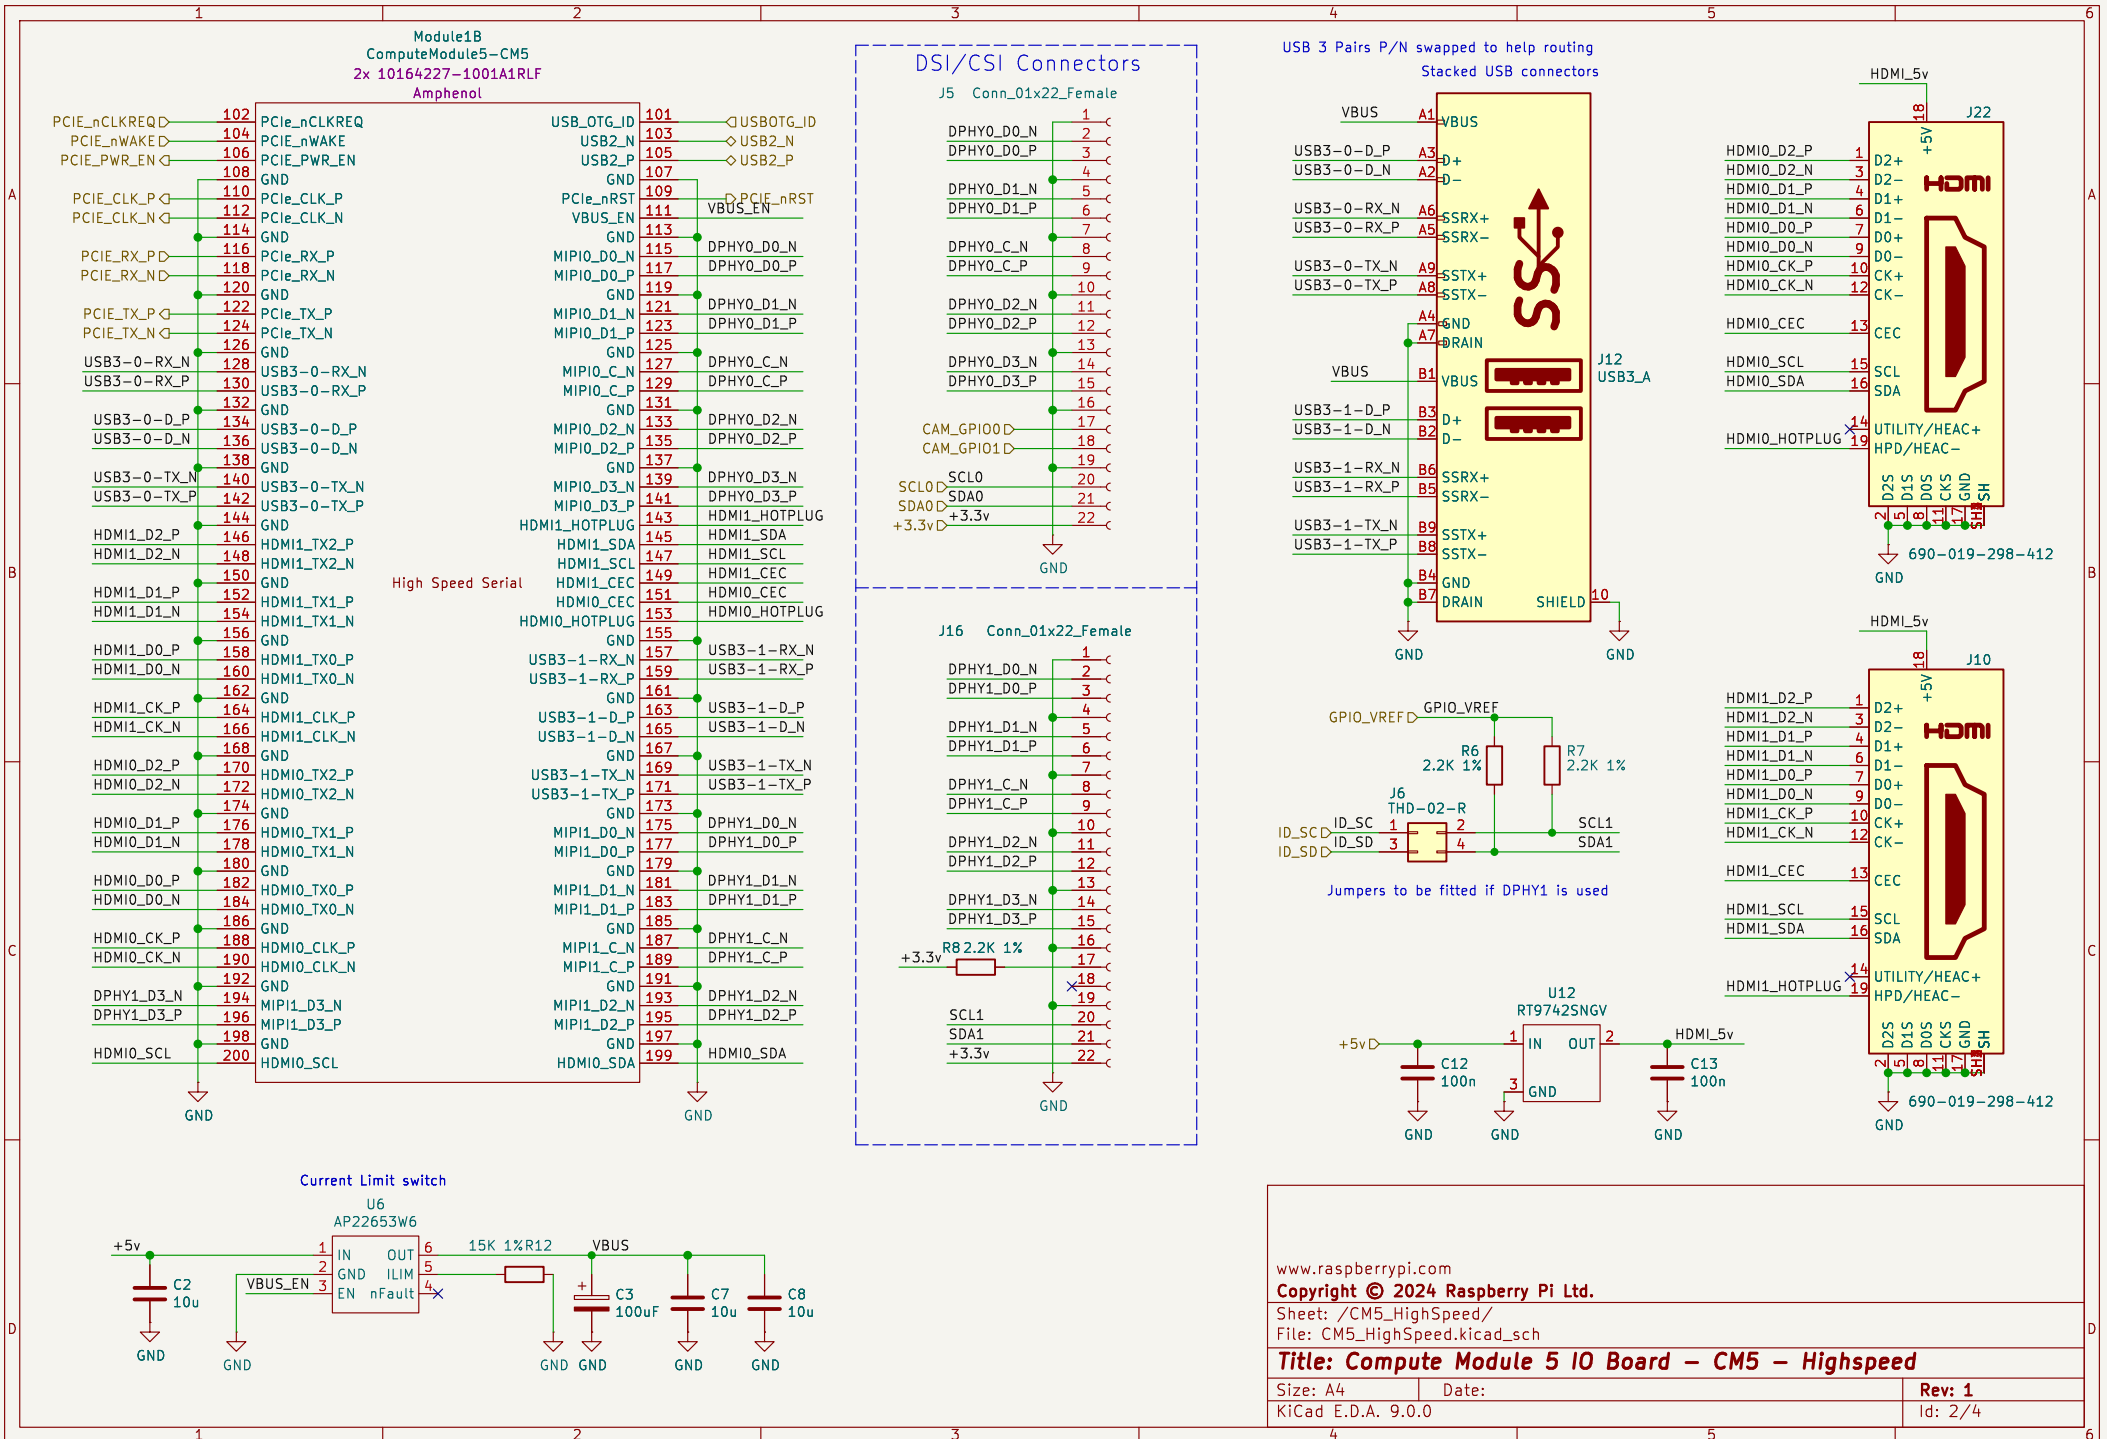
1 2 3 4 5 6

Module1B
ComputeModule5-CM5
2x 10164227-1001A1RLF
Amphenol

PCIE_nCLKREQ 102 PCIe_nCLKREQ
PCIE_nWAKE 104 PCIe_nWAKE
PCIE_PWR_EN 106 PCIe_PWR_EN
108 GND
PCIE_CLK_P 110 PCIe_CLK_P
PCIE_CLK_N 112 PCIe_CLK_N
114 GND
PCIE_RX_P 116 PCIe_RX_P
PCIE_RX_N 118 PCIe_RX_N
120 GND
PCIE_TX_P 122 PCIe_TX_P
PCIE_TX_N 124 PCIe_TX_N
126 GND
USB3-0-RX_N 128 USB3-0-RX_N
USB3-0-RX_P 130 USB3-0-RX_P
132 GND
USB3-0-D_P 134 USB3-0-D_P
USB3-0-D_N 136 USB3-0-D_N
138 GND
USB3-0-TX_N 140 USB3-0-TX_N
USB3-0-TX_P 142 USB3-0-TX_P
144 GND
HDMI1_D2_P 146 HDMI1_TX2_P
HDMI1_D2_N 148 HDMI1_TX2_N
150 GND
HDMI1_D1_P 152 HDMI1_TX1_P
HDMI1_D1_N 154 HDMI1_TX1_N
156 GND
HDMI1_D0_P 158 HDMI1_TX0_P
HDMI1_D0_N 160 HDMI1_TX0_N
162 GND
HDMI1_CK_P 164 HDMI1_CLK_P
HDMI1_CK_N 166 HDMI1_CLK_N
168 GND
HDMI0_D2_P 170 HDMI0_TX2_P
HDMI0_D2_N 172 HDMI0_TX2_N
174 GND
HDMI0_D1_P 176 HDMI0_TX1_P
HDMI0_D1_N 178 HDMI0_TX1_N
180 GND
HDMI0_D0_P 182 HDMI0_TX0_P
HDMI0_D0_N 184 HDMI0_TX0_N
186 GND
HDMI0_CK_P 188 HDMI0_CLK_P
HDMI0_CK_N 190 HDMI0_CLK_N
192 GND
DPHY1_D3_N 194 MIPI1_D3_N
DPHY1_D3_P 196 MIPI1_D3_P
198 GND
HDMI0_SCL 200 HDMI0_SCL
GND

High Speed Serial

USB_OTG_ID 101 USBOTG_ID
USB2_N 103 USB2_N
USB2_P 105 USB2_P
GND 107
PCIe_nRST 109 PCIE_nRST
VBUS_EN 111 VBUS_EN
GND 113
MIPI0_D0_N 115 DPHY0_D0_N
MIPI0_D0_P 117 DPHY0_D0_P
GND 119
MIPI0_D1_N 121 DPHY0_D1_N
MIPI0_D1_P 123 DPHY0_D1_P
GND 125
MIPI0_C_N 127 DPHY0_C_N
MIPI0_C_P 129 DPHY0_C_P
GND 131
MIPI0_D2_N 133 DPHY0_D2_N
MIPI0_D2_P 135 DPHY0_D2_P
GND 137
MIPI0_D3_N 139 DPHY0_D3_N
MIPI0_D3_P 141 DPHY0_D3_P
HDMI1_HOTPLUG 143 HDMI1_HOTPLUG
HDMI1_SDA 145 HDMI1_SDA
HDMI1_SCL 147 HDMI1_SCL
HDMI1_CEC 149 HDMI1_CEC
HDMI0_CEC 151 HDMI0_CEC
HDMI0_HOTPLUG 153 HDMI0_HOTPLUG
GND 155
USB3-1-RX_N 157 USB3-1-RX_N
USB3-1-RX_P 159 USB3-1-RX_P
GND 161
USB3-1-D_P 163 USB3-1-D_P
USB3-1-D_N 165 USB3-1-D_N
GND 167
USB3-1-TX_N 169 USB3-1-TX_N
USB3-1-TX_P 171 USB3-1-TX_P
GND 173
MIPI1_D0_N 175 DPHY1_D0_N
MIPI1_D0_P 177 DPHY1_D0_P
GND 179
MIPI1_D1_N 181 DPHY1_D1_N
MIPI1_D1_P 183 DPHY1_D1_P
GND 185
MIPI1_C_N 187 DPHY1_C_N
MIPI1_C_P 189 DPHY1_C_P
GND 191
MIPI1_D2_N 193 DPHY1_D2_N
MIPI1_D2_P 195 DPHY1_D2_P
GND 197
HDMI0_SDA 199 HDMI0_SDA
GND

DSI/CSI Connectors
J5 Conn_01x22_Female
DPHY0_D0_N 1 2
DPHY0_D0_P 3 4
DPHY0_D1_N 5
DPHY0_D1_P 6 7
DPHY0_C_N 8
DPHY0_C_P 9 10
DPHY0_D2_N 11
DPHY0_D2_P 12 13
DPHY0_D3_N 14
DPHY0_D3_P 15 16
CAM_GPIO0 17
CAM_GPIO1 18 19
SCL0 SCL0 20
SDA0 SDA0 21
+3.3v +3.3v 22
GND

J16 Conn_01x22_Female
DPHY1_D0_N 1 2
DPHY1_D0_P 3 4
DPHY1_D1_N 5
DPHY1_D1_P 6 7
DPHY1_C_N 8
DPHY1_C_P 9 10
DPHY1_D2_N 11
DPHY1_D2_P 12 13
DPHY1_D3_N 14
DPHY1_D3_P 15 16
+3.3v R8 2.2K 1% 17
18 19
SCL1 20
SDA1 21
+3.3v 22
GND

USB 3 Pairs P/N swapped to help routing
Stacked USB connectors
VBUS A1 VBUS
USB3-0-D_P A3 D+
USB3-0-D_N A2 D-
USB3-0-RX_N A6 SSRX+
USB3-0-RX_P A5 SSRX-
USB3-0-TX_N A9 SSTX+
USB3-0-TX_P A8 SSTX-
A4 GND
A7 DRAIN
VBUS B1 VBUS
J12
USB3_A
USB3-1-D_P B3 D+
USB3-1-D_N B2 D-
USB3-1-RX_N B6 SSRX+
USB3-1-RX_P B5 SSRX-
USB3-1-TX_N B9 SSTX+
USB3-1-TX_P B8 SSTX-
B4 GND
B7 DRAIN SHIELD 10
GND GND

HDMI_5v
18 +5V J22
HDMI0_D2_P 1 D2+
HDMI0_D2_N 3 D2-
HDMI0_D1_P 4 D1+
HDMI0_D1_N 6 D1-
HDMI0_D0_P 7 D0+
HDMI0_D0_N 9 D0-
HDMI0_CK_P 10 CK+
HDMI0_CK_N 12 CK-
HDMI0_CEC 13 CEC
HDMI0_SCL 15 SCL
HDMI0_SDA 16 SDA
14 UTILITY/HEAC+
HDMI0_HOTPLUG 19 HPD/HEAC-
D2S D1S D0S CKS GND SH
2 5 8 11 17 SH
GND 690-019-298-412

HDMI_5v
18 +5V J10
HDMI1_D2_P 1 D2+
HDMI1_D2_N 3 D2-
HDMI1_D1_P 4 D1+
HDMI1_D1_N 6 D1-
HDMI1_D0_P 7 D0+
HDMI1_D0_N 9 D0-
HDMI1_CK_P 10 CK+
HDMI1_CK_N 12 CK-
HDMI1_CEC 13 CEC
HDMI1_SCL 15 SCL
HDMI1_SDA 16 SDA
14 UTILITY/HEAC+
HDMI1_HOTPLUG 19 HPD/HEAC-
D2S D1S D0S CKS GND SH
2 5 8 11 17 SH
GND 690-019-298-412

GPIO_VREF GPIO_VREF
R6 2.2K 1%
R7 2.2K 1%
J6
THD-02-R
ID_SC ID_SC 1 2 SCL1
ID_SD ID_SD 3 4 SDA1
Jumpers to be fitted if DPHY1 is used

U12
RT9742SNGV
+5v 1 IN OUT 2 HDMI_5v
C12 100n
3 GND
C13 100n
GND GND GND

Current Limit switch
U6
AP22653W6
+5v 1 IN OUT 6 15K 1%R12 VBUS
2 GND ILIM 5
VBUS_EN 3 EN nFault 4
C2 10u
C3 100uF
C7 10u
C8 10u
GND GND GND GND GND GND

www.raspberrypi.com
Copyright © 2024 Raspberry Pi Ltd.
Sheet: /CM5_HighSpeed/
File: CM5_HighSpeed.kicad_sch
Title: Compute Module 5 IO Board - CM5 - Highspeed
Size: A4 Date: Rev: 1
KiCad E.D.A. 9.0.0 Id: 2/4